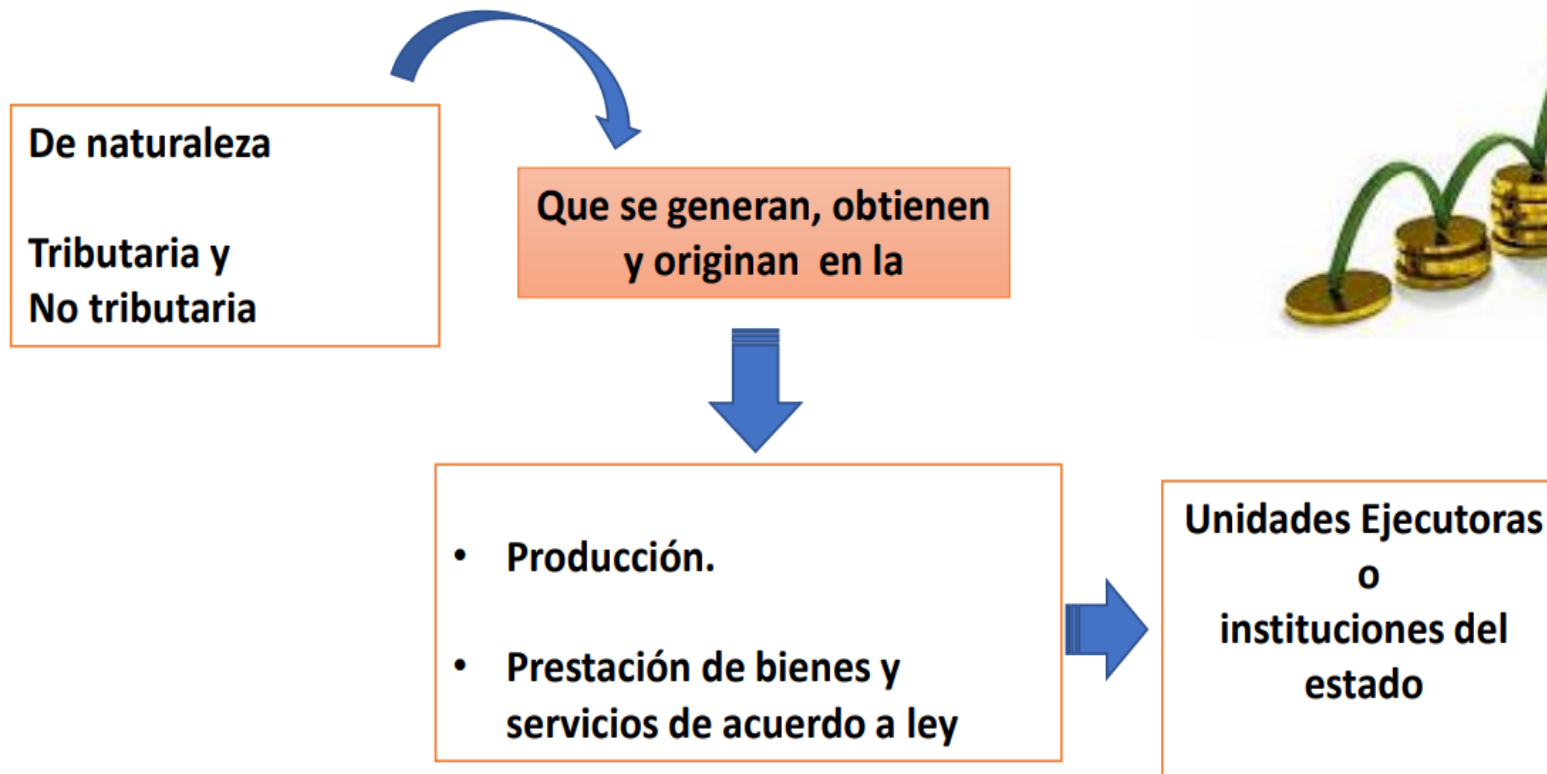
De naturaleza

Tributaria y
No tributaria

Que se generan, obtienen y originan en la

• Producción.

• Prestación de bienes y servicios de acuerdo a ley

Unidades Ejecutoras
o
instituciones del estado